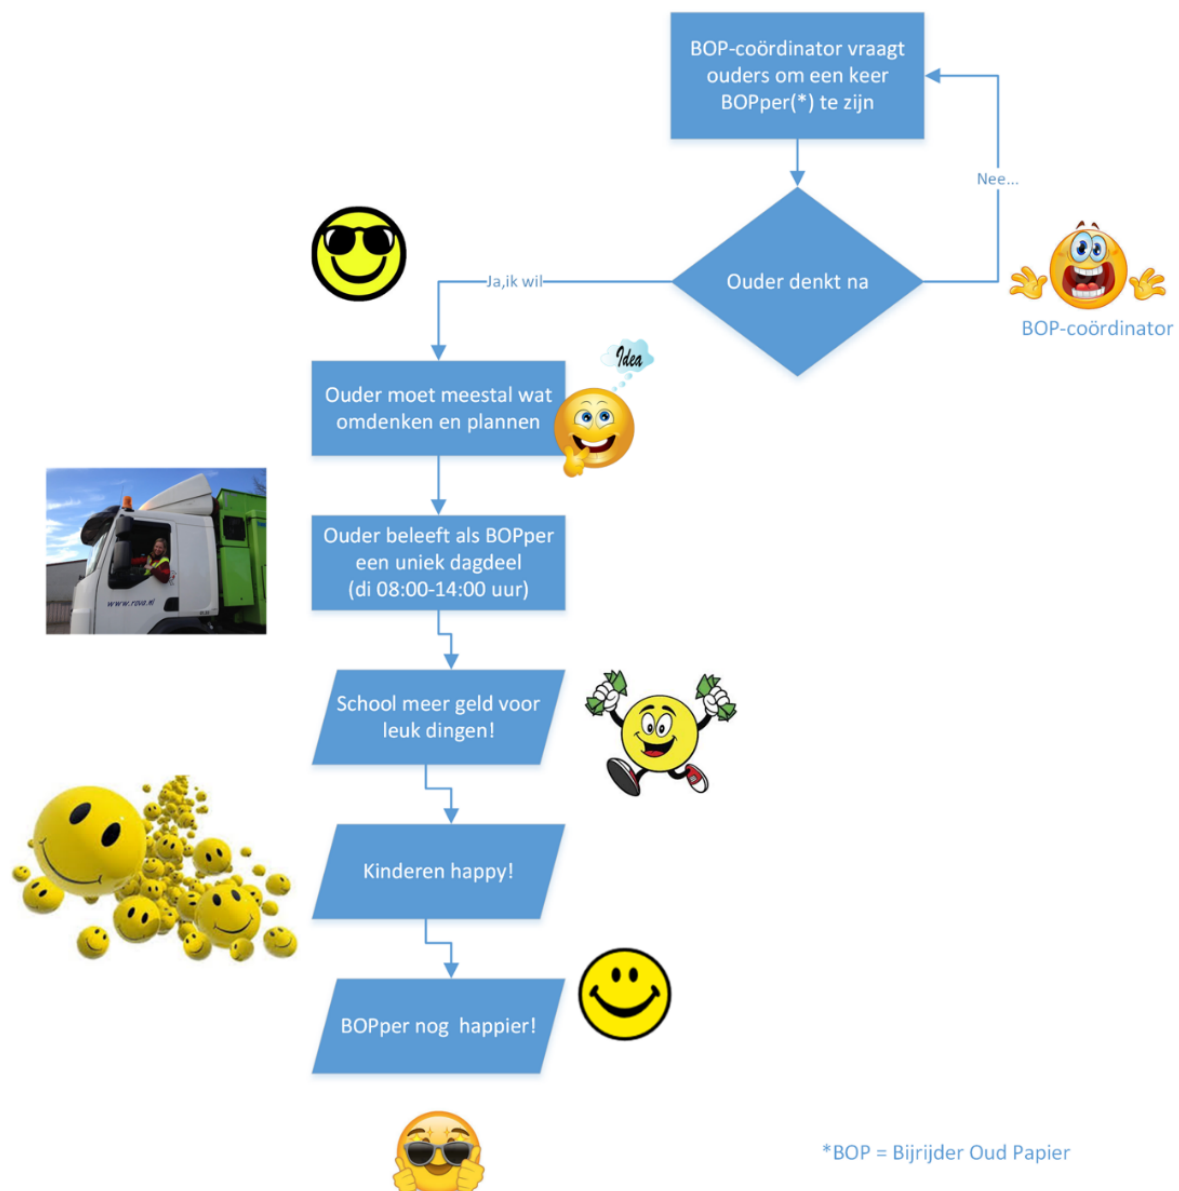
BOP-coördinator vraagt ouders om een keer BOPper(*) te zijn

Nee...

Ouder denkt na

BOP-coördinator

Ja,ik wil

Idea

Ouder moet meestal wat omdenken en plannen

www.rova.nl

Ouder beleeft als BOPper een uniek dagdeel (di 08:00-14:00 uur)

School meer geld voor leuk dingen!

Kinderen happy!

BOPper nog happier!

*BOP = Bijrijder Oud Papier